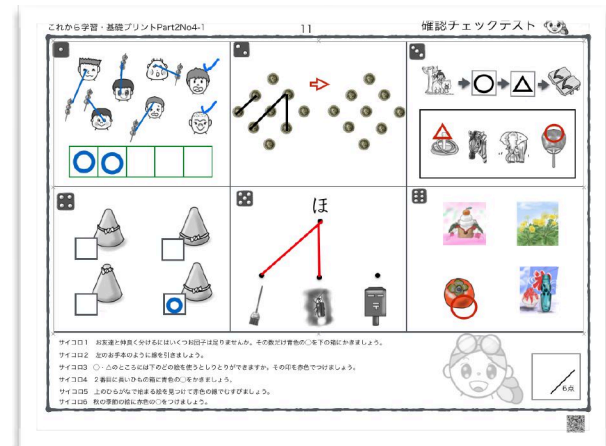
これから学習・基礎プリントPart2No4-1

11

確認チェックテスト

ほ

サイコロ1　お友達と仲良く分けるにはいくつ団子が足りませんか。その数だけ青色の○を下の箱にかきましょう。
サイコロ2　左のお手本のように線を引きましょう。
サイコロ3　○・△のところには下の絵を使うとしりとりができます。その印を赤色でつけましょう。
サイコロ4　2番目に長いひもの箱に青色の○をかきましょう。
サイコロ5　上のひらがなで始まる絵を見つけて赤色の線でむすびましょう。
サイコロ6　秋の季節の絵に赤色の○をつけましょう。

/ 6点